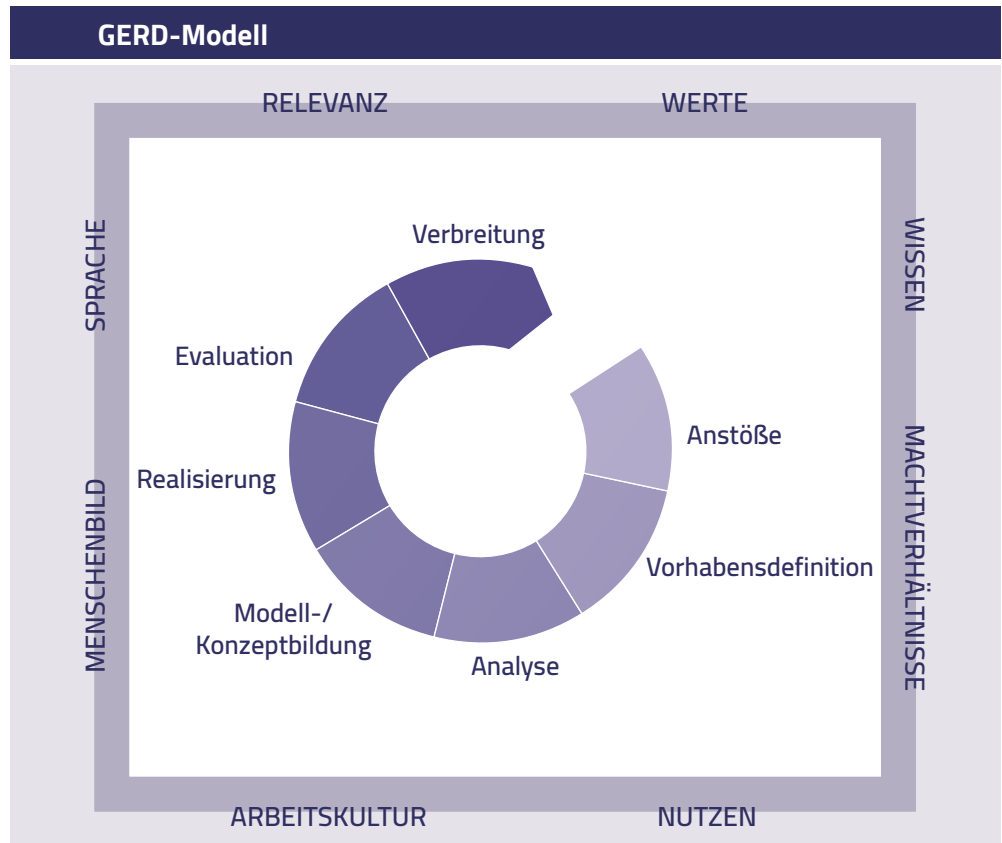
GERD-Modell

RELEVANZ

WERTE

SPRACHE

WISSEN

Verbreitung

Evaluation

Anstöße

Realisierung

Vorhabensdefinition

Modell-/
Konzeptbildung

Analyse

MENSCHENBILD

MACHTVERHÄLTNISSE

ARBEITSKULTUR

NUTZEN